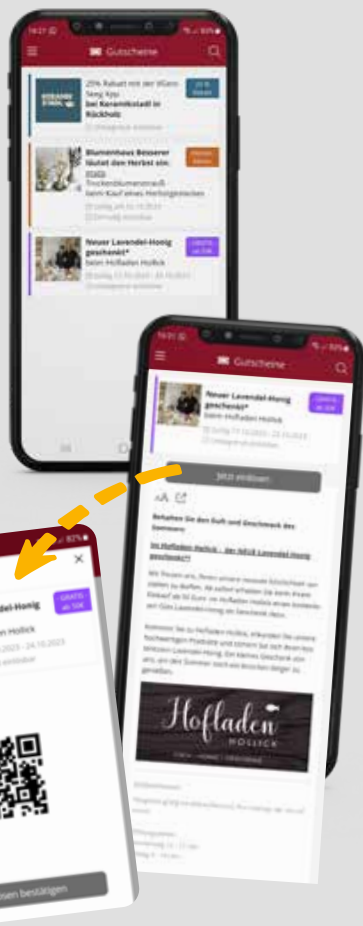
Gutscheine

25% Rabatt mit der VGem Seeg App bei Keramikstadl in Rückholz

Blumenhaus Besserer läutet den Herbst ein: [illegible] Trockenblumenstrauß beim Kauf eines Herbstgestecks

Neuer Lavendel-Honig geschenkt* beim Hofladen Hollick

Gutscheine

Neuer Lavendel-Honig geschenkt* beim Hofladen Hollick

GRATIS ab 30€

Jetzt einlösen

Erhalten Sie den Duft und Geschmack des Sommers

Im Hofladen Hollick - der NEUE Lavendel-Honig geschenkt!*

Hofladen
HOLLICK

del-Honig
en Hollick
GRATIS ab 30€
sen bestätigen